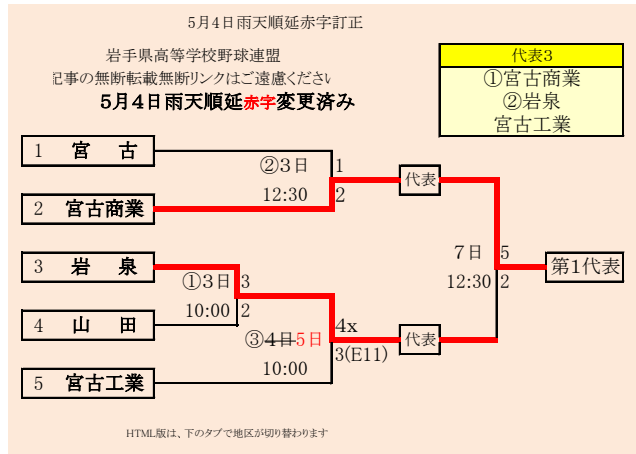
5月4日雨天順延赤字訂正

岩手県高等学校野球連盟
記事の無断転載無断リンクはご遠慮ください
5月4日雨天順延赤字変更済み

| 代表3 |
|---|
| ①宮古商業 |
| ②岩泉 |
| 宮古工業 |

1 宮 古
2 宮古商業
②3日
12:30
1
2
代表

3 岩 泉
4 山 田
①3日
10:00
3
2
③4日 5日
10:00
4x
3(E11)
代表

5 宮古工業

7日
12:30
5
2
第1代表

HTML版は、下のタブで地区が切り替わります